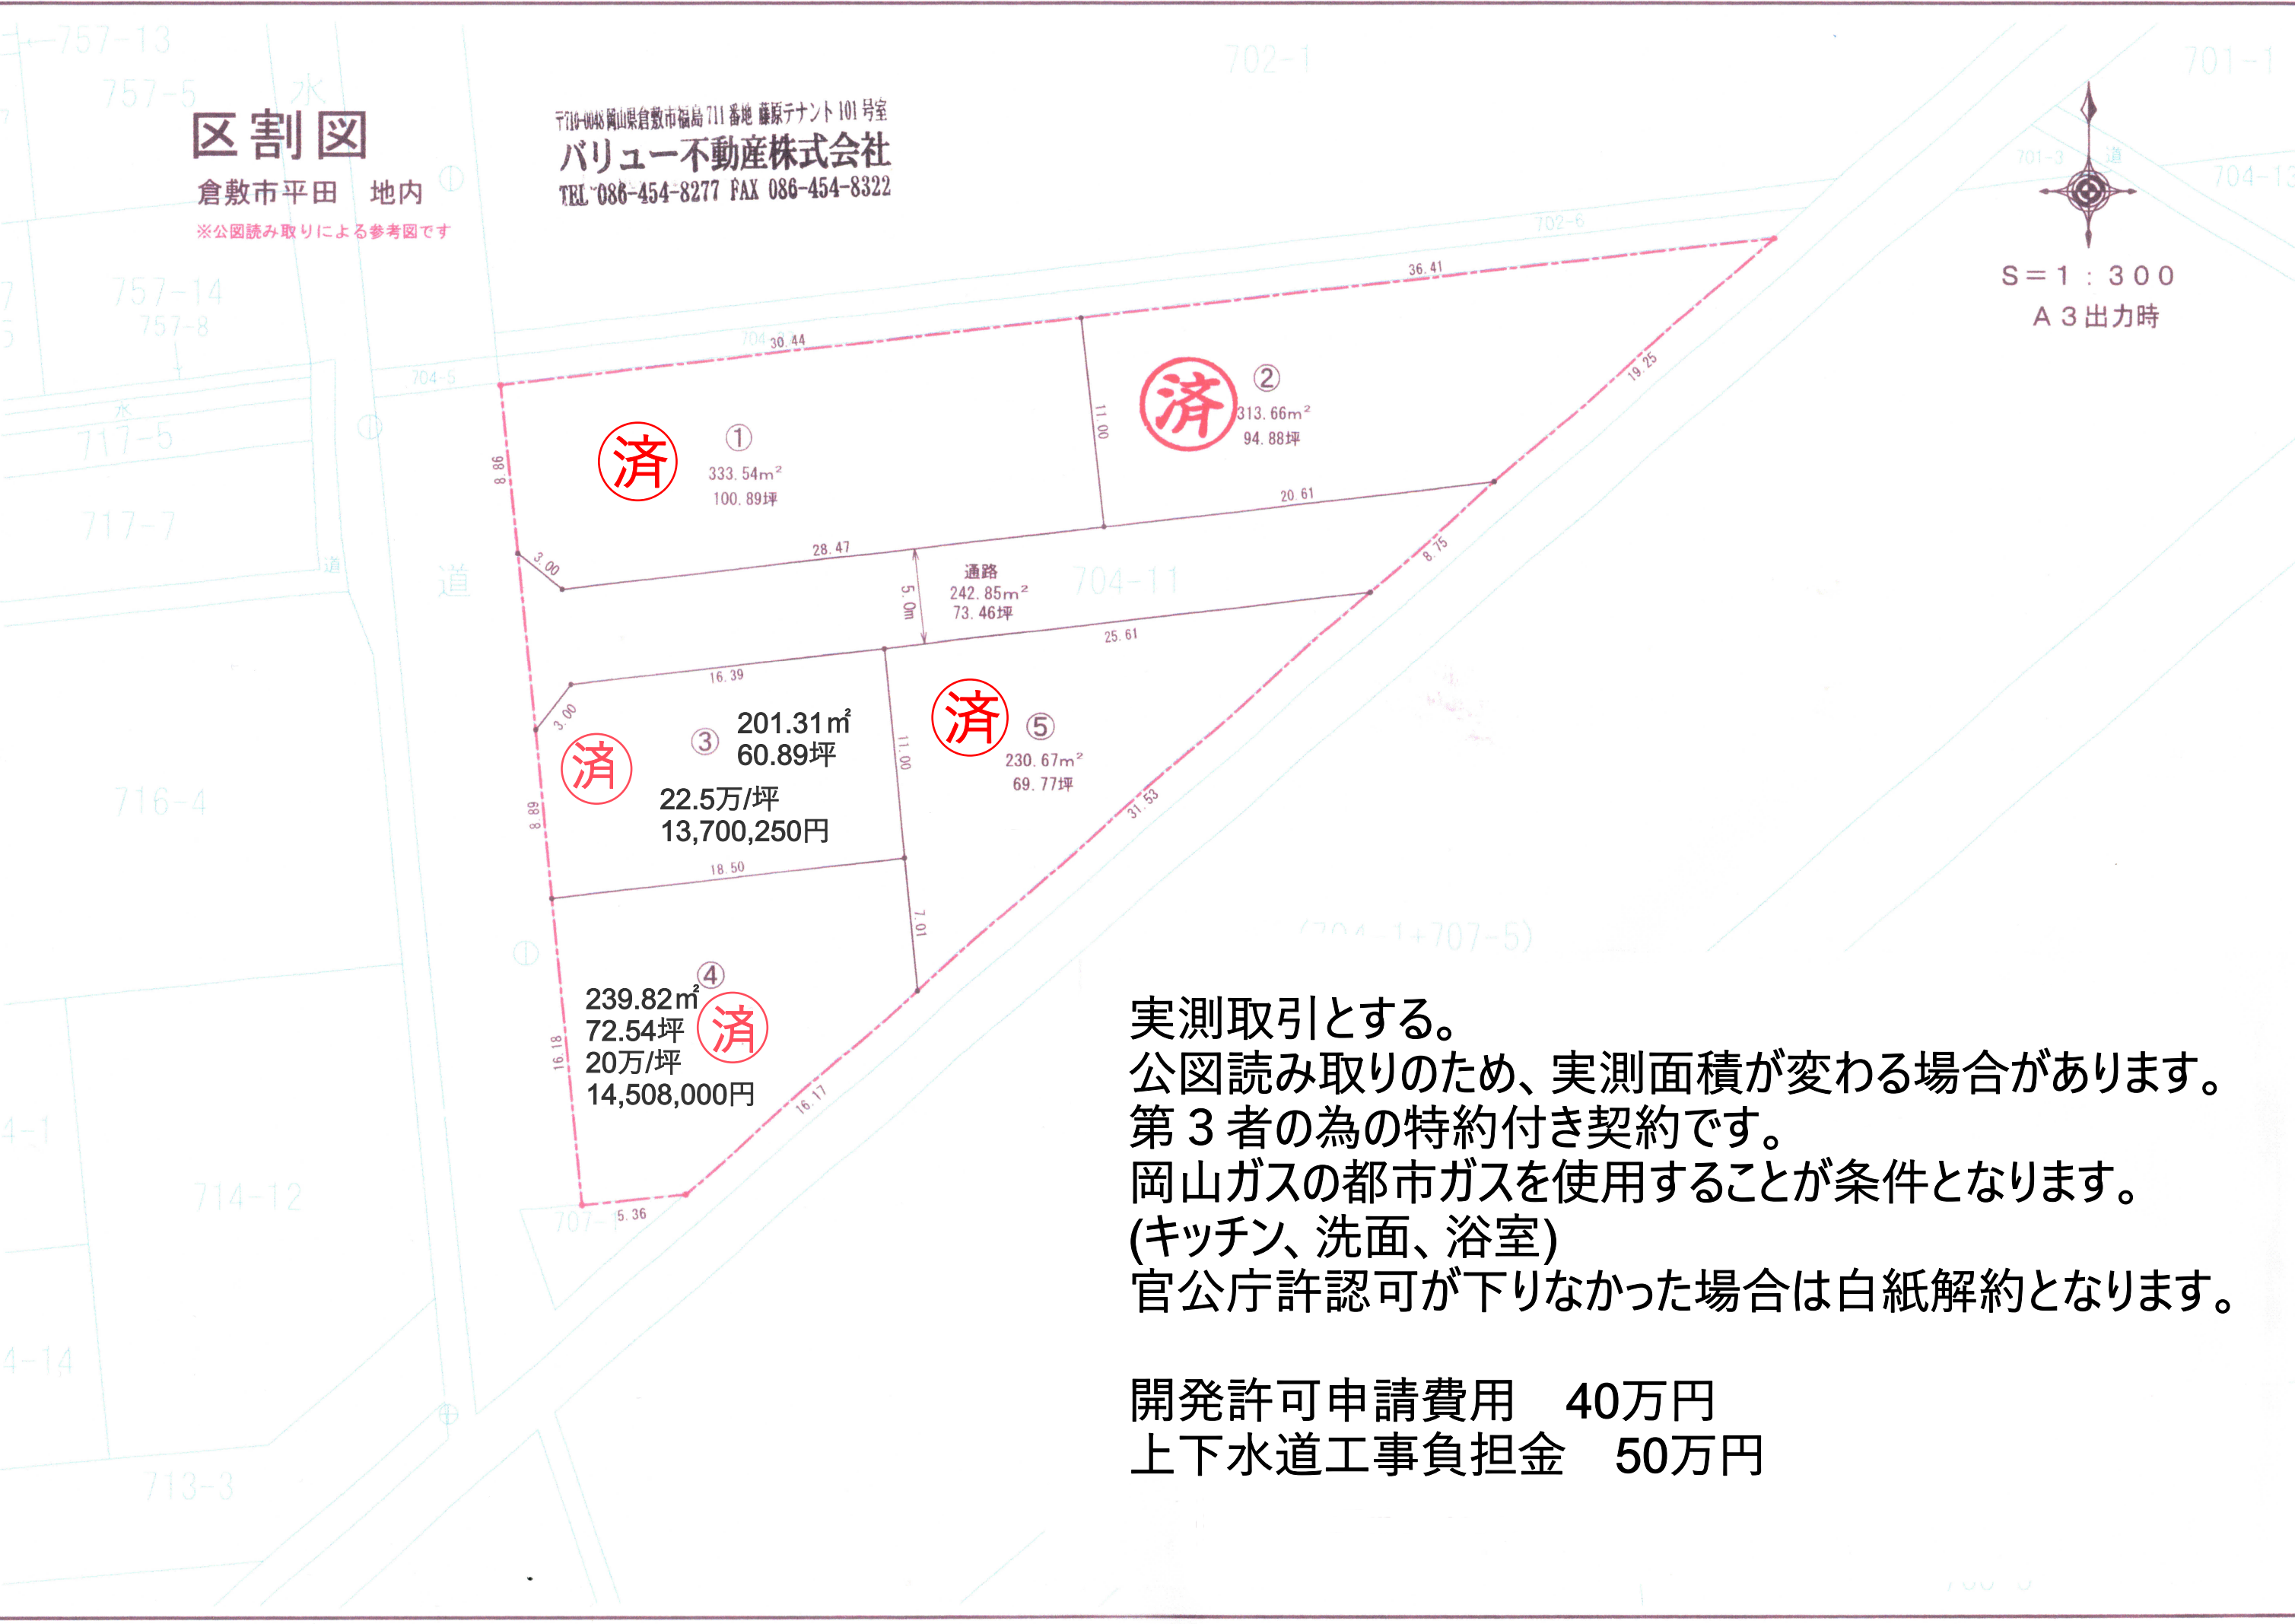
区割図
倉敷市平田　地内
※公図読み取りによる参考図です

〒710-0048 岡山県倉敷市福島 711 番地 藤原テナント 101 号室
バリュー不動産株式会社
TEL 086-454-8277 FAX 086-454-8322

S＝1：300
A3出力時

757-13
757-5
757-14
757-8
717-5
717-7
716-4
714-12
713-3
702-1
701-1
701-3
704-13
702-6
704-5
704-11
707-5
(704-1+707-5)
道
水

30.44
36.41
19.25
11.00
8.86
3.00
28.47
20.61
8.75
5.0m
25.61
16.39
3.00
8.89
11.00
18.50
7.01
31.53
16.18
16.17
5.36

済 ①
333.54m²
100.89坪

済 ②
313.66m²
94.88坪

通路
242.85m²
73.46坪

済 ③
201.31㎡
60.89坪
22.5万/坪
13,700,250円

済 ⑤
230.67m²
69.77坪

④ 済
239.82㎡
72.54坪
20万/坪
14,508,000円

実測取引とする。
公図読み取りのため、実測面積が変わる場合があります。
第３者の為の特約付き契約です。
岡山ガスの都市ガスを使用することが条件となります。
(キッチン、洗面、浴室)
官公庁許認可が下りなかった場合は白紙解約となります。

開発許可申請費用　40万円
上下水道工事負担金　50万円